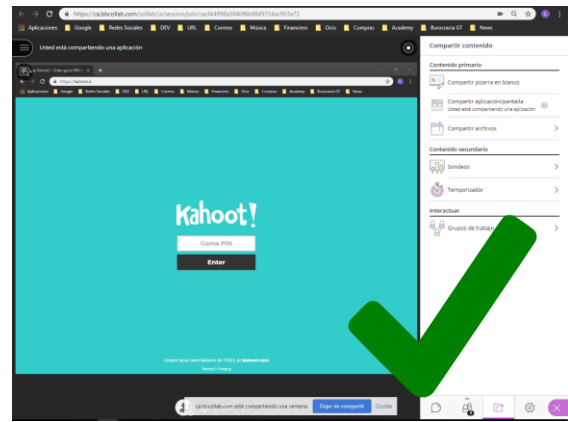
https://ca.bbcollab.com/collab/ui/session/join/cacf4498a0940f6d849728ac953a72

Aplicaciones Google Redes Sociales DEV URL Correos Música Financiero Ocio Comprar Academy Burocracia GT News

Usted está compartiendo una aplicación

Kahoot!

Game PIN

Enter

Create your own kahoot for FREE at kahoot.com

Terms | Privacy

ca.bbcollab.com está compartiendo una ventana. Dejar de compartir Ocultar

Compartir contenido

Contenido primario

Compartir pizarra en blanco

Compartir aplicación/pantalla
Usted está compartiendo una aplicación

Compartir archivos

Contenido secundario

Sondeos

Temporizador

Interactuar

Grupos de trabajo